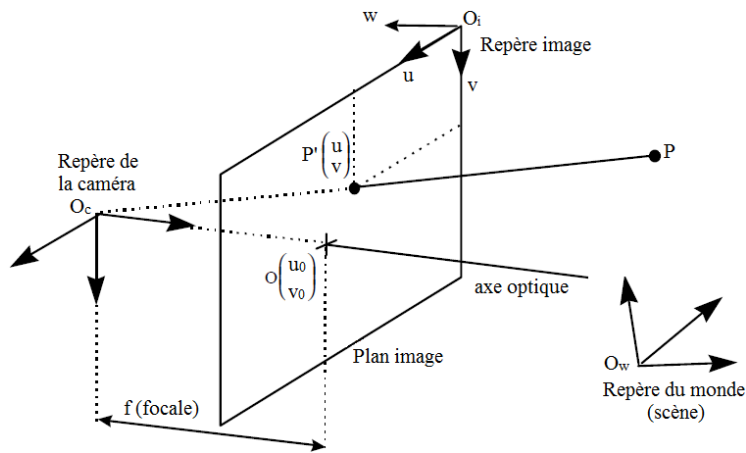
w

$O_i$

Repère image

u

v

P

$P'\begin{pmatrix} u \\ v \end{pmatrix}$

Repère de la caméra

$O_c$

$O\begin{pmatrix} u_0 \\ v_0 \end{pmatrix}$

axe optique

Plan image

$O_w$

Repère du monde (scène)

f (focale)